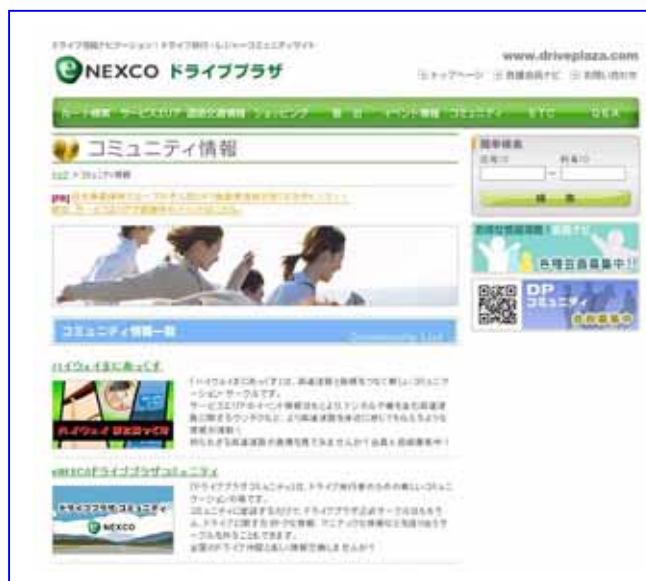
www.driveplaza.com

NEXCO ドライブプラザ

ルート検索 サービスエリア 道路交通情報 ショッピング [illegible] イベント情報 コミュニティ ETC Q&A

コミュニティ情報

簡単検索

検索

[PR] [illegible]

DP コミュニティ

コミュニティ情報一覧

ハイウェイまにあっくす

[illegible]

NEXCOドライブプラザコミュニティ

ドライブプラザコミュニティ

NEXCO

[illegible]